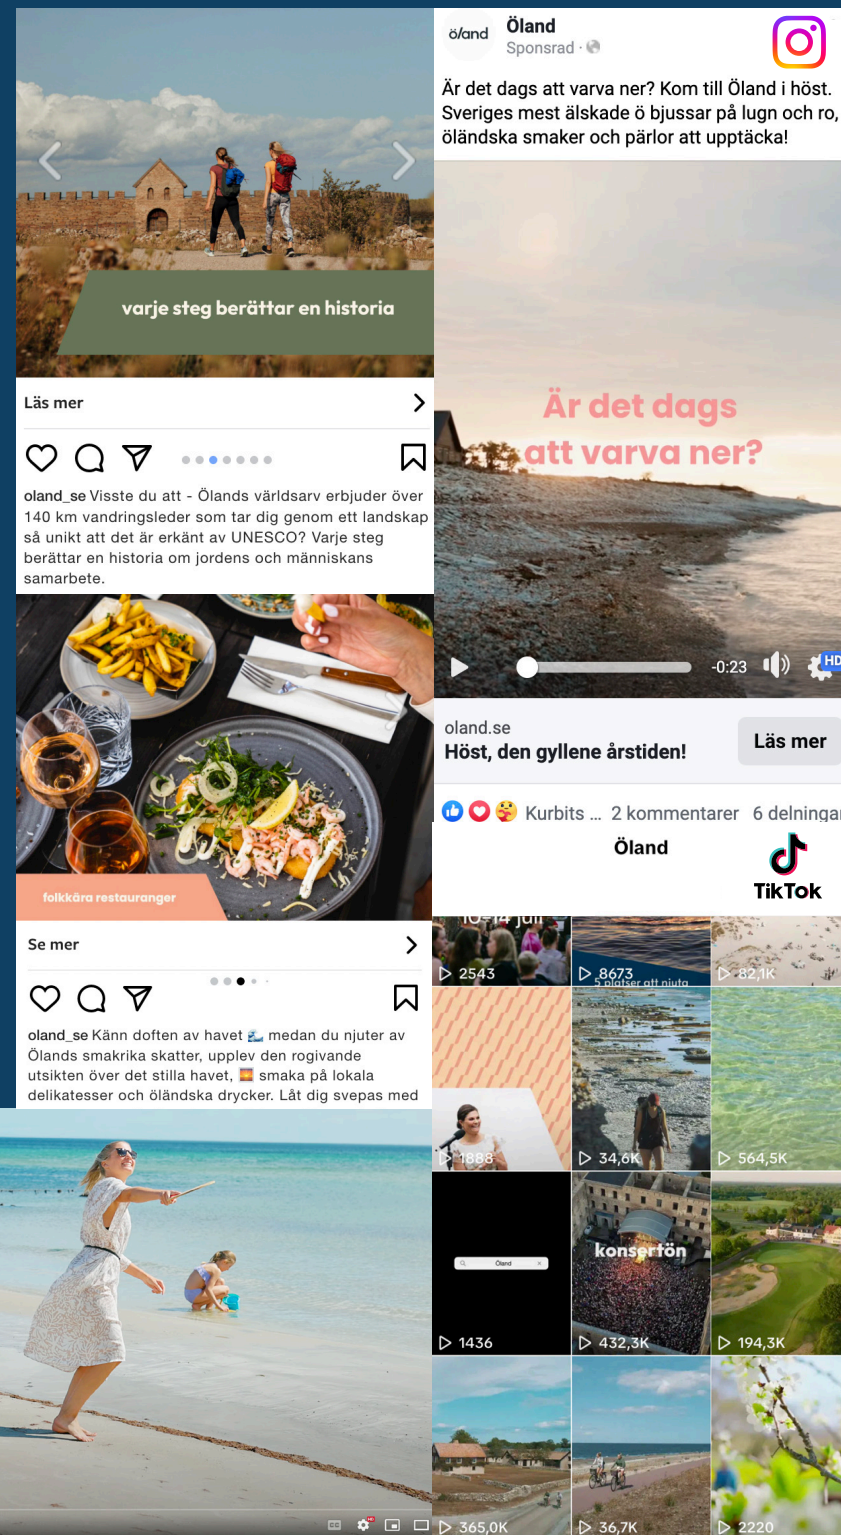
varje steg berättar en historia

Läs mer

oland_se Visste du att - Ölands världsarv erbjuder över 140 km vandringsleder som tar dig genom ett landskap så unikt att det är erkänt av UNESCO? Varje steg berättar en historia om jordens och människans samarbete.

folkkära restauranger

Se mer

oland_se Känn doften av havet medan du njuter av Ölands smakrika skatter, upplev den rogivande utsikten över det stilla havet, smaka på lokala delikatesser och öländska drycker. Låt dig svepas med

öland
Öland
Sponsrad ·

Är det dags att varva ner? Kom till Öland i höst. Sveriges mest älskade ö bjussar på lugn och ro, öländska smaker och pärlor att upptäcka!

Är det dags att varva ner?

-0:23 HD

oland.se
Höst, den gyllene årstiden!
Läs mer

Kurbits ... 2 kommentarer 6 delningar

Öland

TikTok

10-14 juli
2543
8673
5 platser att njuta
82,1K
1888
34,6K
564,5K
Öland
1436
konsertön
432,3K
194,3K
365,0K
36,7K
2220